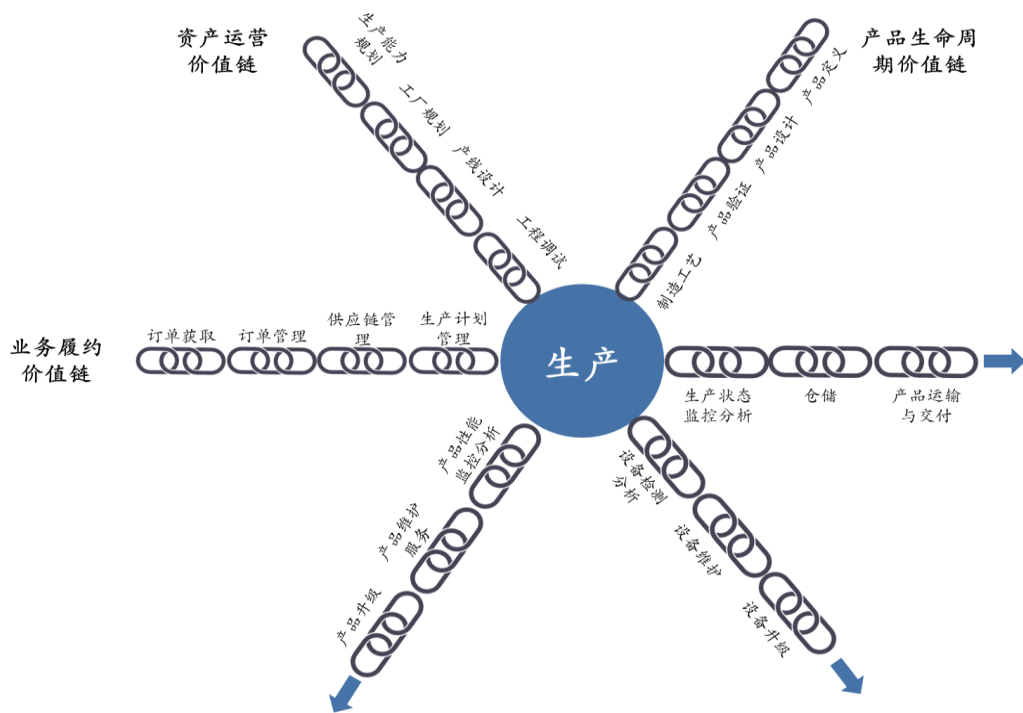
资产运营价值链

生产能力规划

工厂规划

产线设计

工程调试

产品生命周期价值链

产品定义

产品设计

产品验证

制造工艺

业务履约价值链

订单获取

订单管理

供应链管理

生产计划管理

生产

生产状态监控分析

仓储

产品运输与交付

产品性能监控分析

产品维护服务

产品升级

设备检测分析

设备维护

设备升级